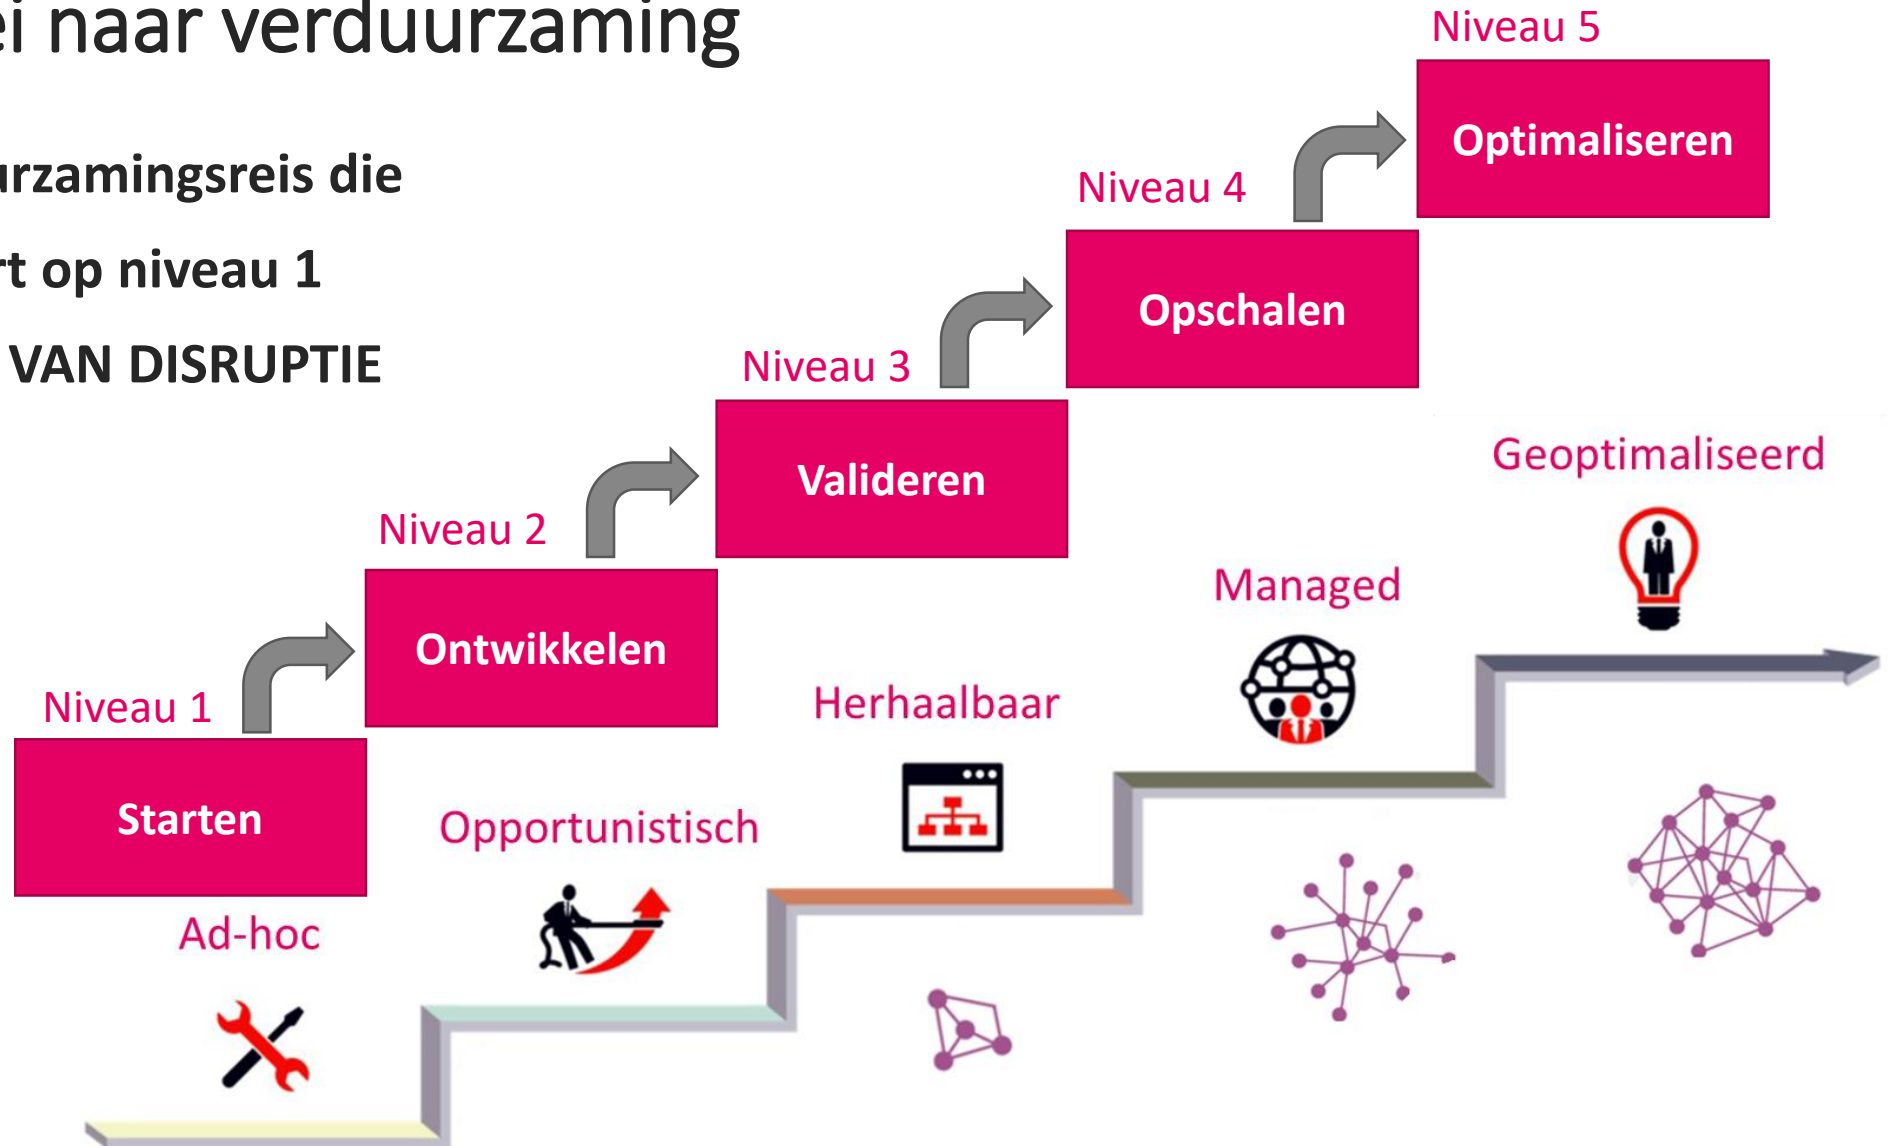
ei naar verduurzaming

urzamingsreis die

rt op niveau 1

VAN DISRUPTIE

Niveau 5
Optimaliseren

Niveau 4
Opschalen

Niveau 3
Valideren

Niveau 2
Ontwikkelen

Niveau 1
Starten

Geoptimaliseerd

Managed

Herhaalbaar

Opportunistisch

Ad-hoc